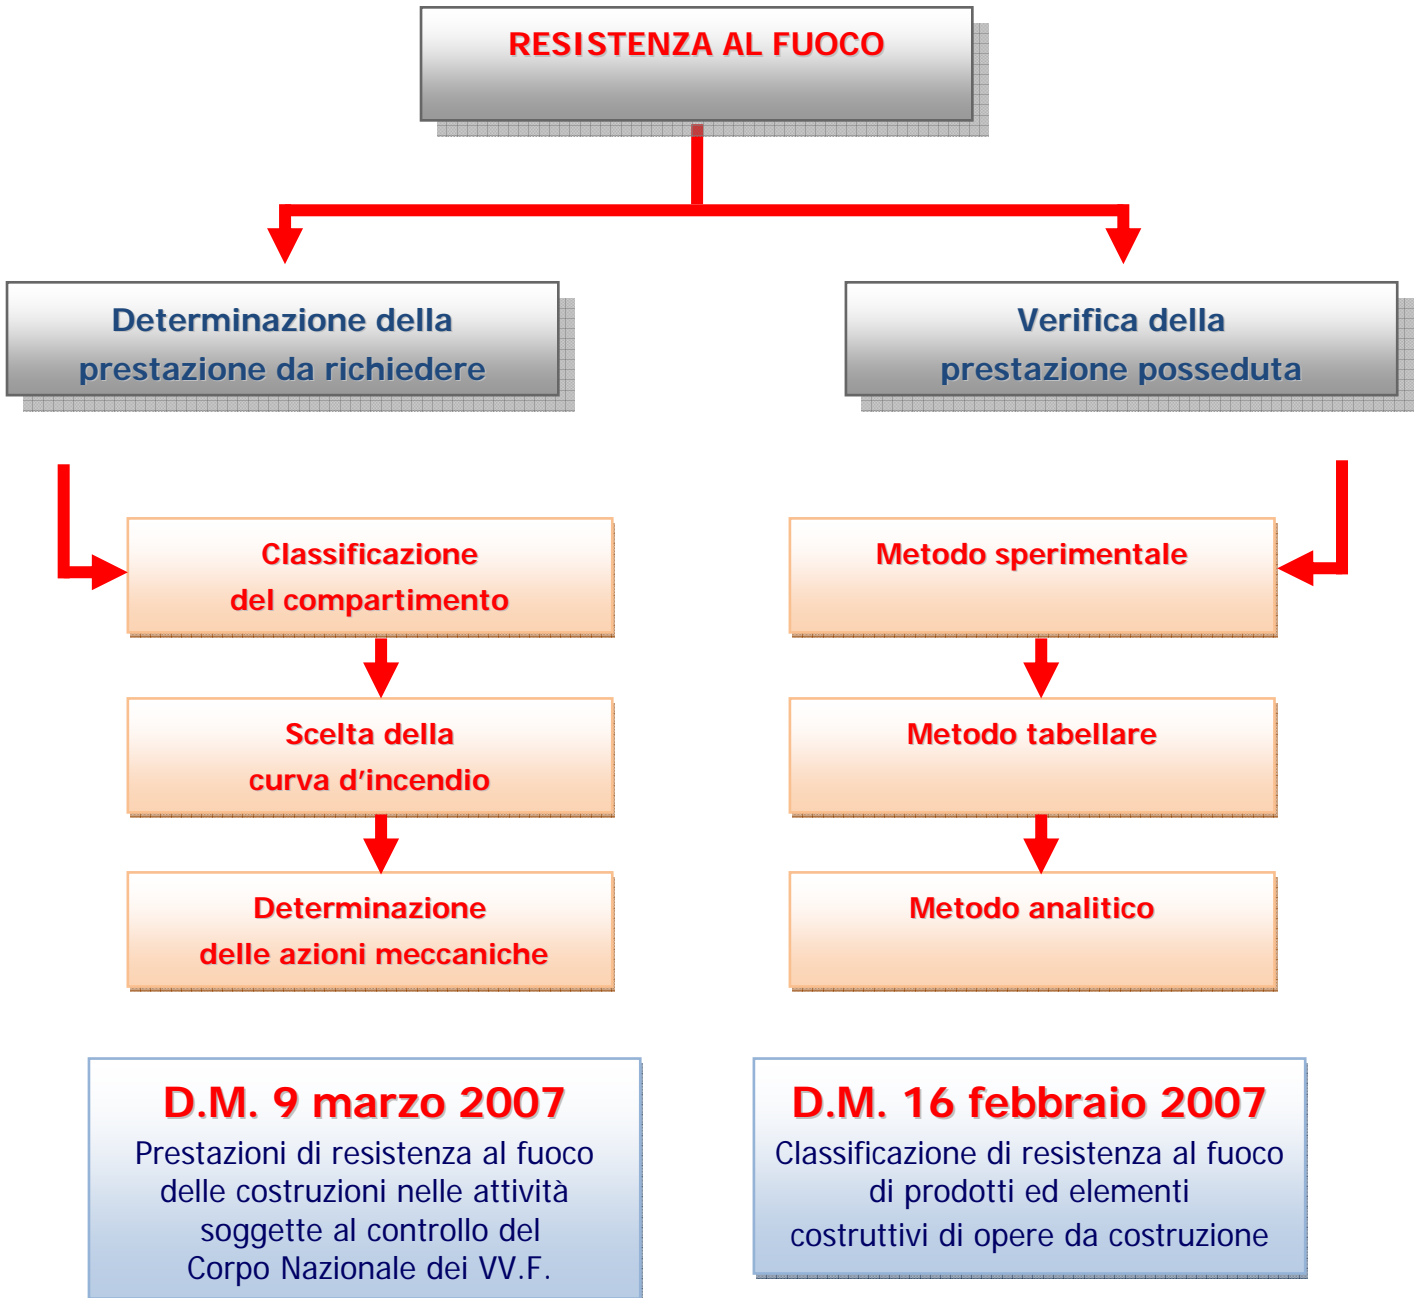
RESISTENZA AL FUOCO

Determinazione della prestazione da richiedere

Classificazione del compartimento

Scelta della curva d'incendio

Determinazione delle azioni meccaniche

D.M. 9 marzo 2007
Prestazioni di resistenza al fuoco delle costruzioni nelle attività soggette al controllo del Corpo Nazionale dei VV.F.

Verifica della prestazione posseduta

Metodo sperimentale

Metodo tabellare

Metodo analitico

D.M. 16 febbraio 2007
Classificazione di resistenza al fuoco di prodotti ed elementi costruttivi di opere da costruzione